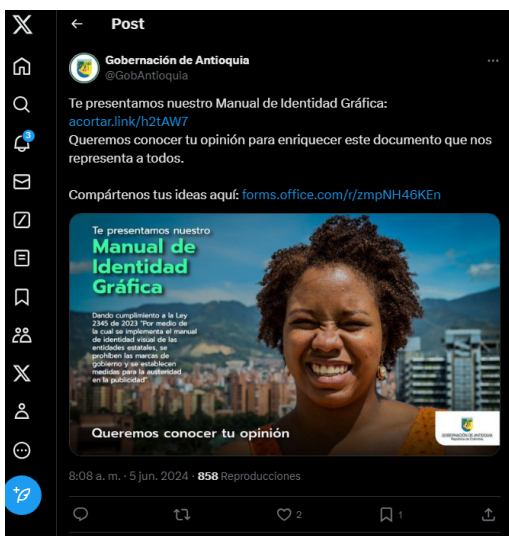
Post

Gobernación de Antioquia
@GobAntioquia

Te presentamos nuestro Manual de Identidad Gráfica: acortar.link/h2tAW7
Queremos conocer tu opinión para enriquecer este documento que nos representa a todos.

Compártenos tus ideas aquí: forms.office.com/r/zmpNH46KEn

Te presentamos nuestro
Manual de Identidad Gráfica

Dando cumplimiento a la Ley 2345 de 2023 "Por medio de la cual se implementa el manual de identidad visual de las entidades estatales, se prohíben las marcas de gobierno y se establecen medidas para la austeridad en la publicidad"

Queremos conocer tu opinión

GOBERNACIÓN DE ANTIOQUIA
República de Colombia

8:08 a. m. · 5 jun. 2024 · 858 Reproducciones

3

2

1